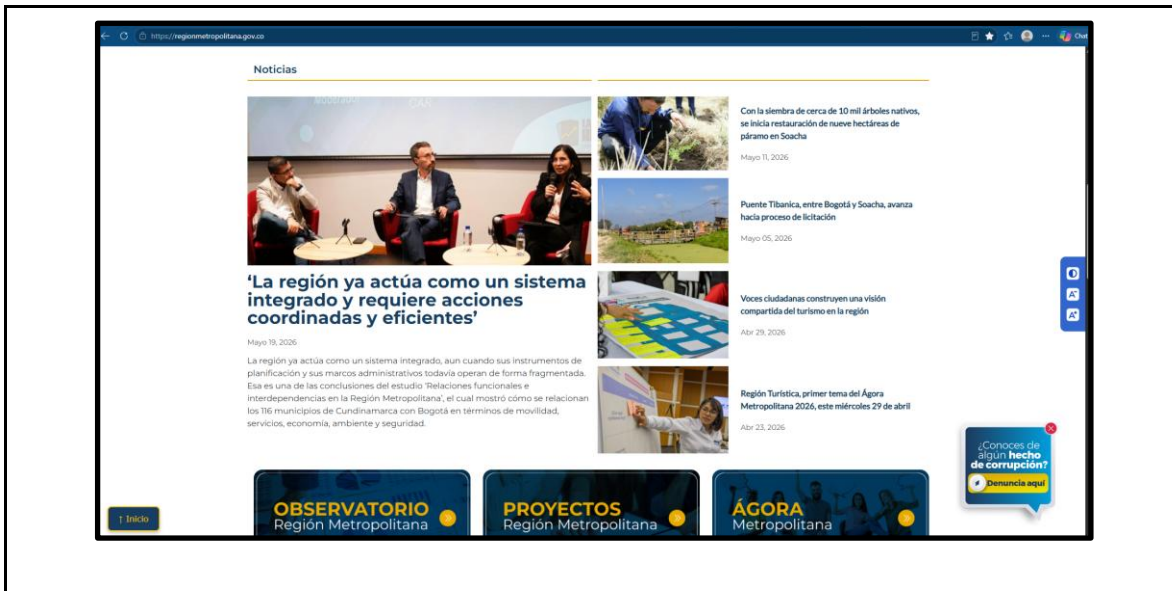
https://regionmetropolitana.gov.co

Chat

Noticias

'La región ya actúa como un sistema integrado y requiere acciones coordinadas y eficientes'

Mayo 19, 2026

La región ya actúa como un sistema integrado, aun cuando sus instrumentos de planificación y sus marcos administrativos todavía operan de forma fragmentada. Esa es una de las conclusiones del estudio 'Relaciones funcionales e interdependencias en la Región Metropolitana', el cual mostró cómo se relacionan los 116 municipios de Cundinamarca con Bogotá en términos de movilidad, servicios, economía, ambiente y seguridad.

Con la siembra de cerca de 10 mil árboles nativos, se inicia restauración de nueve hectáreas de páramo en Soacha

Mayo 11, 2026

Puente Tibanica, entre Bogotá y Soacha, avanza hacia proceso de licitación

Mayo 05, 2026

Voces ciudadanas construyen una visión compartida del turismo en la región

Abr 29, 2026

Región Turística, primer tema del Ágora Metropolitana 2026, este miércoles 29 de abril

Abr 23, 2026

¿Conoces de algún hecho de corrupción?

Denuncia aquí

↑ Inicio

OBSERVATORIO Región Metropolitana

PROYECTOS Región Metropolitana

ÁGORA Metropolitana